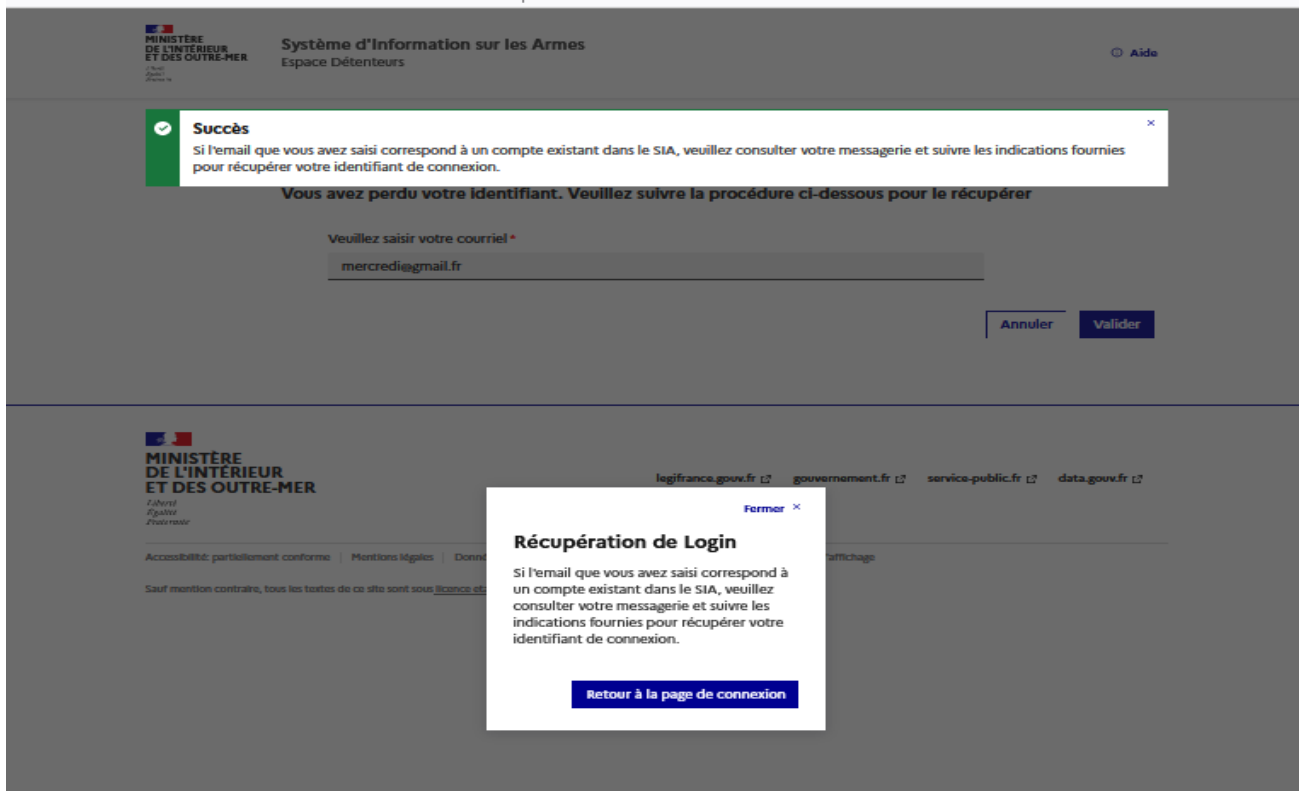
MINISTÈRE
DE L'INTÉRIEUR
ET DES OUTRE-MER
Liberté
Égalité
Fraternité

Système d'Information sur les Armes
Espace Détenteurs

Aide

Succès
Si l'email que vous avez saisi correspond à un compte existant dans le SIA, veuillez consulter votre messagerie et suivre les indications fournies pour récupérer votre identifiant de connexion.

×

Vous avez perdu votre identifiant. Veuillez suivre la procédure ci-dessous pour le récupérer

Veuillez saisir votre courriel *

mercredi@gmail.fr

Annuler

Valider

MINISTÈRE
DE L'INTÉRIEUR
ET DES OUTRE-MER
Liberté
Égalité
Fraternité

legifrance.gouv.fr gouvernement.fr service-public.fr data.gouv.fr

Accessibilité: partiellement conforme | Mentions légales | Donn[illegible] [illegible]'affichage

Sauf mention contraire, tous les textes de ce site sont sous licence et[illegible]

Fermer ×

Récupération de Login

Si l'email que vous avez saisi correspond à un compte existant dans le SIA, veuillez consulter votre messagerie et suivre les indications fournies pour récupérer votre identifiant de connexion.

Retour à la page de connexion